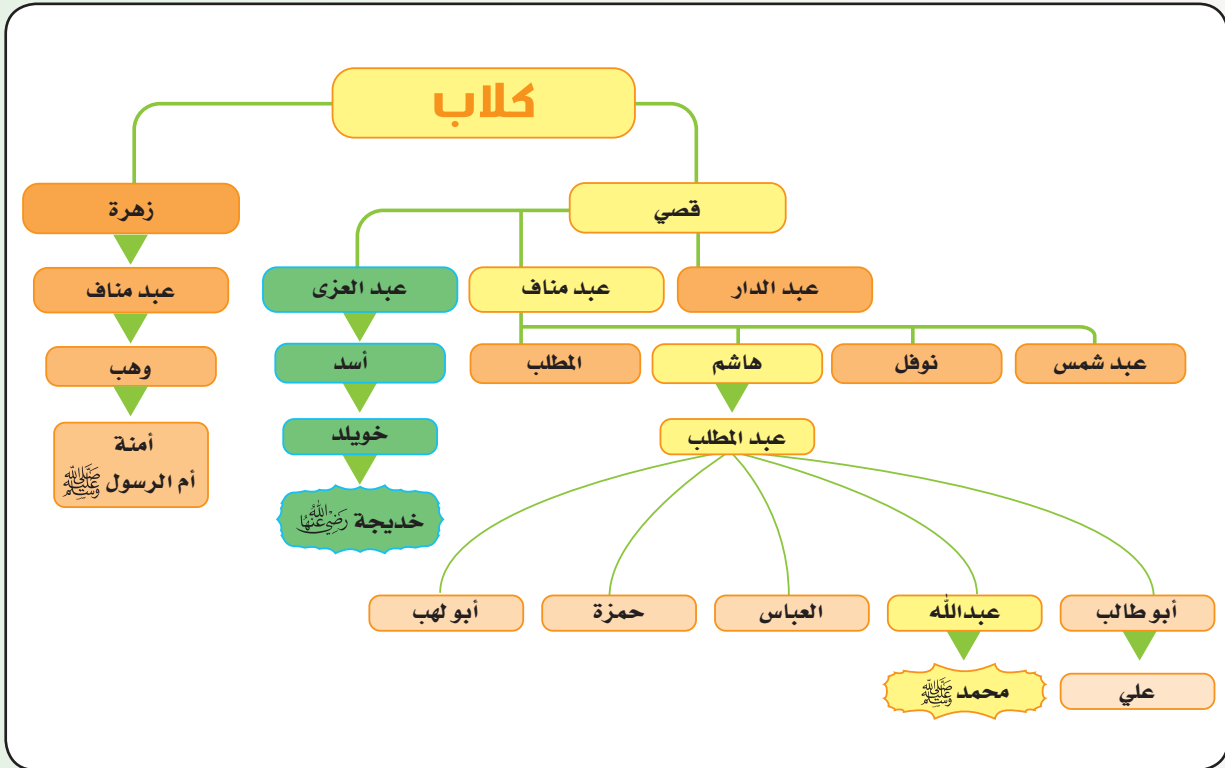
كلاب

قصي

زهرة

عبد الدار

عبد مناف

عبد العزى

عبد مناف

وهب

أمنة
أم الرسول ﷺ

أسد

خويلد

خديجة رضي الله عنها

عبد شمس

نوفل

هاشم

المطلب

عبد المطلب

أبو طالب

عبدالله

العباس

حمزة

أبو لهب

علي

محمد ﷺ